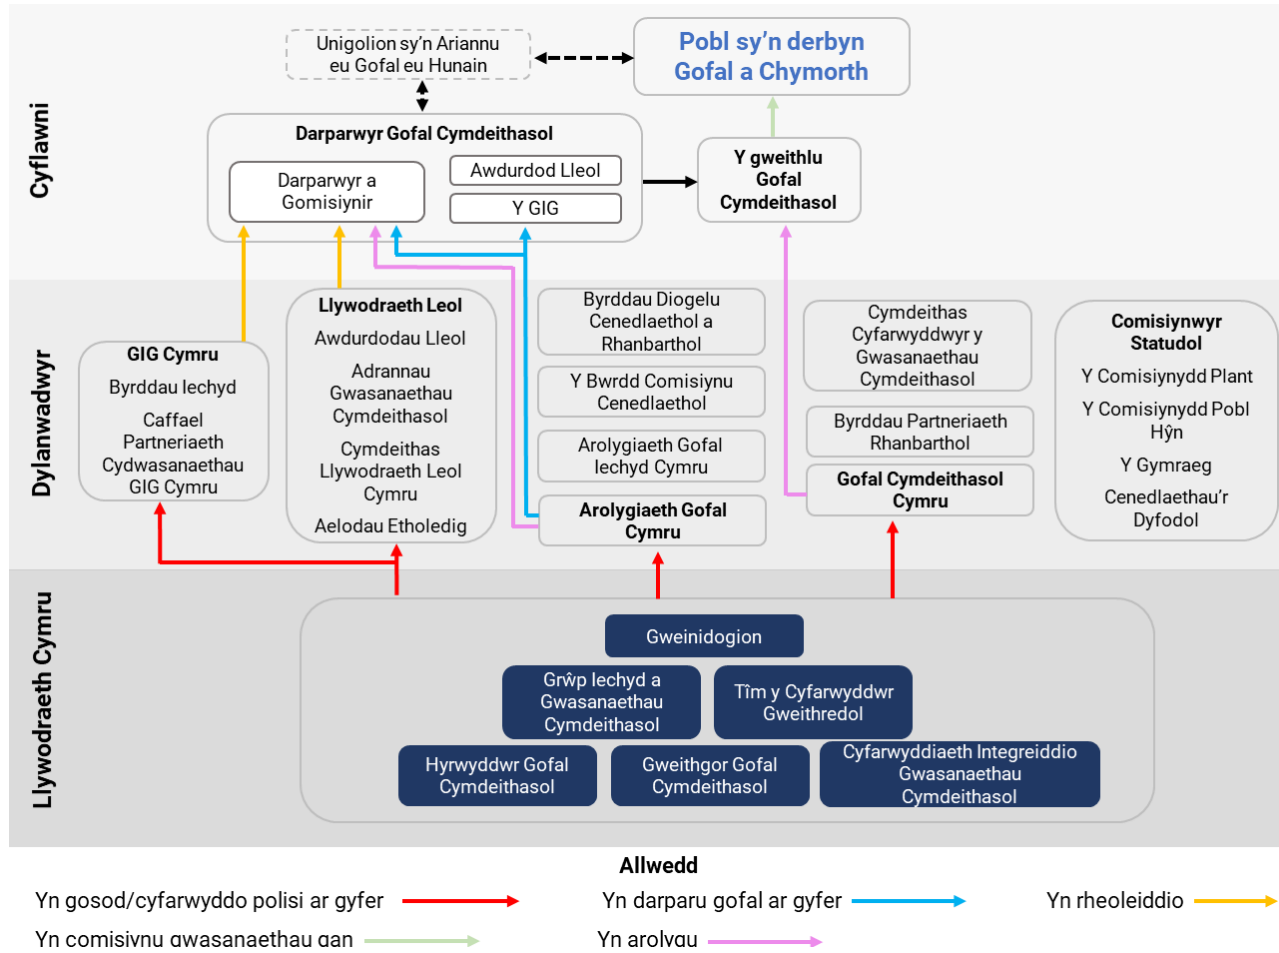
Cyflawni

Unigolion sy'n Ariannu eu Gofal eu Hunain

Pobl sy'n derbyn Gofal a Chymorth

Darparwyr Gofal Cymdeithasol

Darparwyr a Gomisiynir

Awdurdod Lleol

Y GIG

Y gweithlu Gofal Cymdeithasol

Dylanwadwyr

GIG Cymru

Byrddau Iechyd

Caffael Partneriaeth Cydwasanaethau GIG Cymru

Llywodraeth Leol

Awdurdodau Lleol

Adrannau Gwasanaethau Cymdeithasol

Cymdeithas Llywodraeth Leol Cymru

Aelodau Etholedig

Byrddau Diogelu Cenedlaethol a Rhanbarthol

Y Bwrdd Comisiynu Cenedlaethol

Arolygiaeth Gofal Iechyd Cymru

Arolygiaeth Gofal Cymru

Cymdeithas Cyfarwyddwyr y Gwasanaethau Cymdeithasol

Byrddau Partneriaeth Rhanbarthol

Gofal Cymdeithasol Cymru

Comisiynwyr Statudol

Y Comisiynydd Plant

Y Comisiynydd Pobl Hŷn

Y Gymraeg

Cenedlaethau'r Dyfodol

Llywodraeth Cymru

Gweinidogion

Grŵp Iechyd a Gwasanaethau Cymdeithasol

Tîm y Cyfarwyddwr Gweithredol

Hyrwyddwr Gofal Cymdeithasol

Gweithgor Gofal Cymdeithasol

Cyfarwyddiaeth Integreiddio Gwasanaethau Cymdeithasol

Allwedd

Yn gosod/cyfarwyddo polisi ar gyfer

Yn darparu gofal ar gyfer

Yn rheoleiddio

Yn comisiynu gwasanaethau gan

Yn arolygu